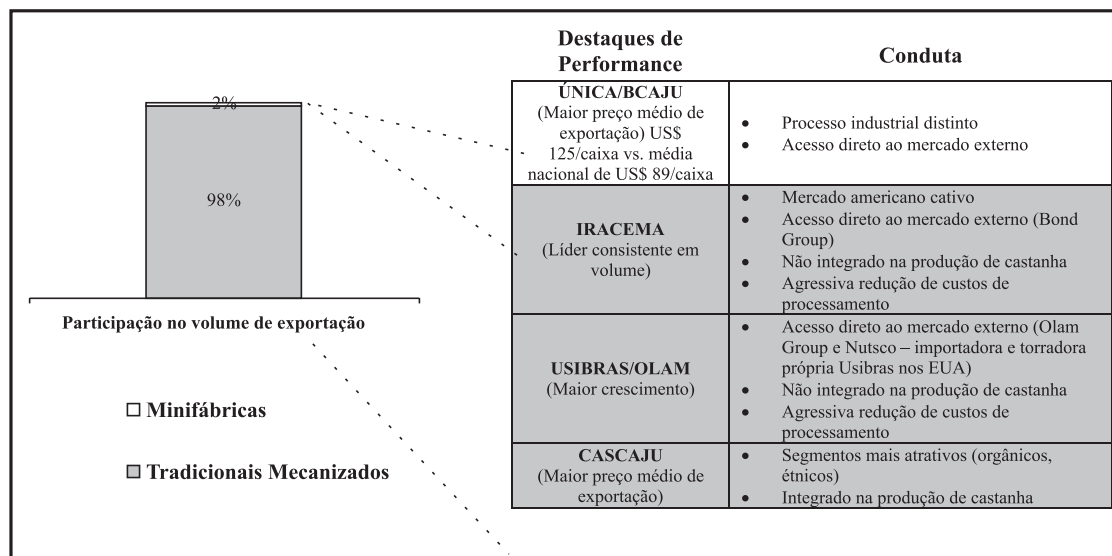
2%

98%

Participação no volume de exportação

□ Minifábricas

■ Tradicionais Mecanizados

| Destaques de Performance | Conduta |
|---|---|
| ÚNICA/BCAJU (Maior preço médio de exportação) US\$ 125/caixa vs. média nacional de US\$ 89/caixa | • Processo industrial distinto • Acesso direto ao mercado externo |
| IRACEMA (Líder consistente em volume) | • Mercado americano cativo • Acesso direto ao mercado externo (Bond Group) • Não integrado na produção de castanha • Agressiva redução de custos de processamento |
| USIBRAS/OLAM (Maior crescimento) | • Acesso direto ao mercado externo (Olam Group e Nutsco – importadora e torradora própria Usibras nos EUA) • Não integrado na produção de castanha • Agressiva redução de custos de processamento |
| CASCAJU (Maior preço médio de exportação) | • Segmentos mais atrativos (orgânicos, étnicos) • Integrado na produção de castanha |